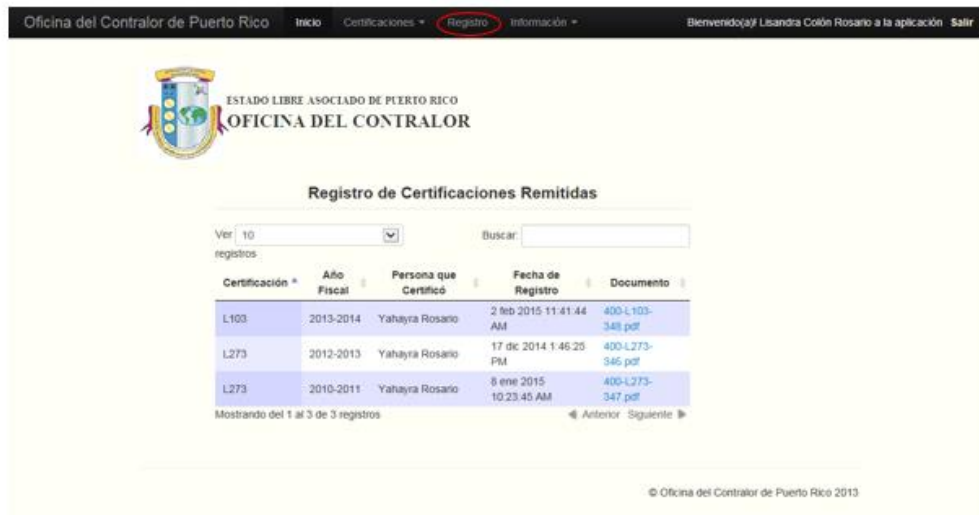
Oficina del Contralor de Puerto Rico  Inicio  Certificaciones ▾  Registro  Información ▾  Bienvenido(a)! Lisandra Colón Rosario a la aplicación  Salir

ESTADO LIBRE ASOCIADO DE PUERTO RICO
OFICINA DEL CONTRALOR

Registro de Certificaciones Remitidas

Ver 10 registros  Buscar:

| Certificación | Año Fiscal | Persona que Certificó | Fecha de Registro | Documento |
|---|---|---|---|---|
| L103 | 2013-2014 | Yahayra Rosario | 2 feb 2015 11:41:44 AM | 400-L103-348.pdf |
| L273 | 2012-2013 | Yahayra Rosario | 17 dic 2014 1:46:25 PM | 400-L273-346.pdf |
| L273 | 2010-2011 | Yahayra Rosario | 8 ene 2015 10:23:45 AM | 400-L273-347.pdf |

Mostrando del 1 al 3 de 3 registros  ◀ Anterior  Siguiente ▶

© Oficina del Contralor de Puerto Rico 2013